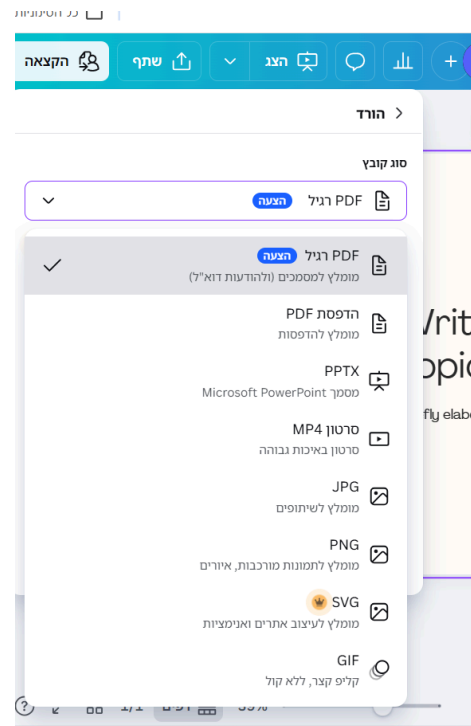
כל הסיכומיות

הקצאה

שתף

הצג

הורד

סוג קובץ

PDF רגיל הצעה

PDF רגיל הצעה
מומלץ למסמכים (ולהודעות דוא"ל)

הדפסת PDF
מומלץ להדפסות

PPTX
מסמך Microsoft PowerPoint

סרטון MP4
סרטון באיכות גבוהה

JPG
מומלץ לשיתופים

PNG
מומלץ לתמונות מורכבות, איורים

SVG
מומלץ לעיצוב אתרים ואנימציות

GIF
קליפ קצר, ללא קול

Writ
opic
fly elabo

1/1
39%